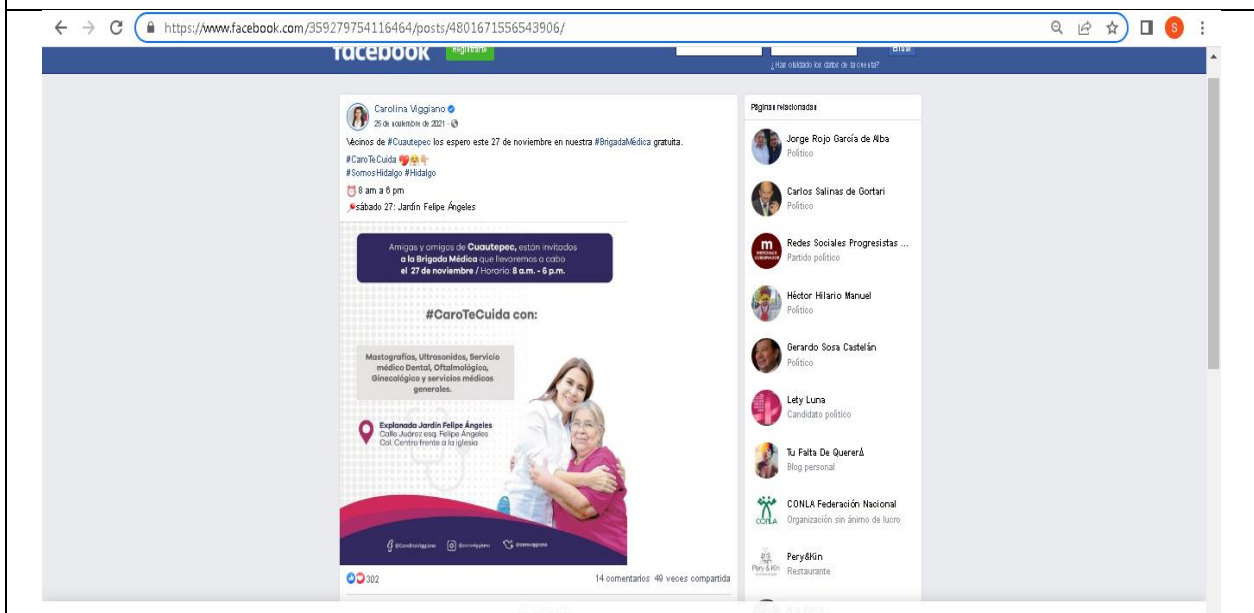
https://www.facebook.com/359279754116464/posts/4801671556543906/

facebook Regístrate

¿Has olvidado los datos de la cuenta?

Carolina Viggiano
25 de noviembre de 2021 ·

Vecinos de #Cuautepec los espero este 27 de noviembre en nuestra #BrigadaMédica gratuita.
#CaroTeCuida
#SomosHidalgo #Hidalgo
8 am a 6 pm
sábado 27: Jardín Felipe Ángeles

Amigas y amigos de Cuautepec, están invitados a la Brigada Médica que llevaremos a cabo el 27 de noviembre / Horario: 8 a.m. - 6 p.m.

#CaroTeCuida con:

Mastografías, Ultrasonidos, Servicio médico Dental, Oftalmológico, Ginecológico y servicios médicos generales.

Explanada Jardín Felipe Ángeles
Calle Juárez esq. Felipe Ángeles
Col. Centro frente a la iglesia

@CarolinaViggiano @caroviggiano @caroviggiano

302
14 comentarios 49 veces compartida

Páginas relacionadas

Jorge Rojo García de Alba
Político

Carlos Salinas de Gortari
Político

Redes Sociales Progresistas ...
Partido político

Héctor Hilario Manuel
Político

Gerardo Sosa Castelán
Político

Lety Luna
Candidato político

Tu Falta De QuererÁ
Blog personal

CONLA Federación Nacional
Organización sin ánimo de lucro

Pery&Kin
Restaurante